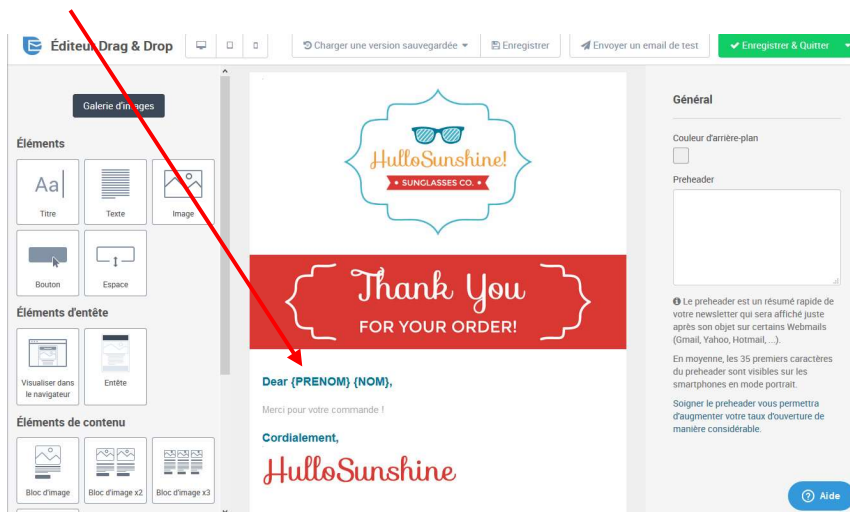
Éditeur Drag & Drop

Charger une version sauvegardée

Enregistrer

Envoyer un email de test

Enregistrer & Quitter

Galerie d'images

Éléments

Aa

Titre

Texte

Image

Bouton

Espace

Éléments d'entête

Visualiser dans le navigateur

Entête

Éléments de contenu

Bloc d'image

Bloc d'image x2

Bloc d'image x3

HulloSunshine!

SUNGLASSES CO.

Thank You

FOR YOUR ORDER!

Dear {PRENOM} {NOM},

Merci pour votre commande !

Cordialement,

HulloSunshine

Général

Couleur d'arrière-plan

Preheader

Le preheader est un résumé rapide de votre newsletter qui sera affiché juste après son objet sur certains Webmails (Gmail, Yahoo, Hotmail, ...).

En moyenne, les 35 premiers caractères du preheader sont visibles sur les smartphones en mode portrait.

Soigner le preheader vous permettra d'augmenter votre taux d'ouverture de manière considérable.

Aide